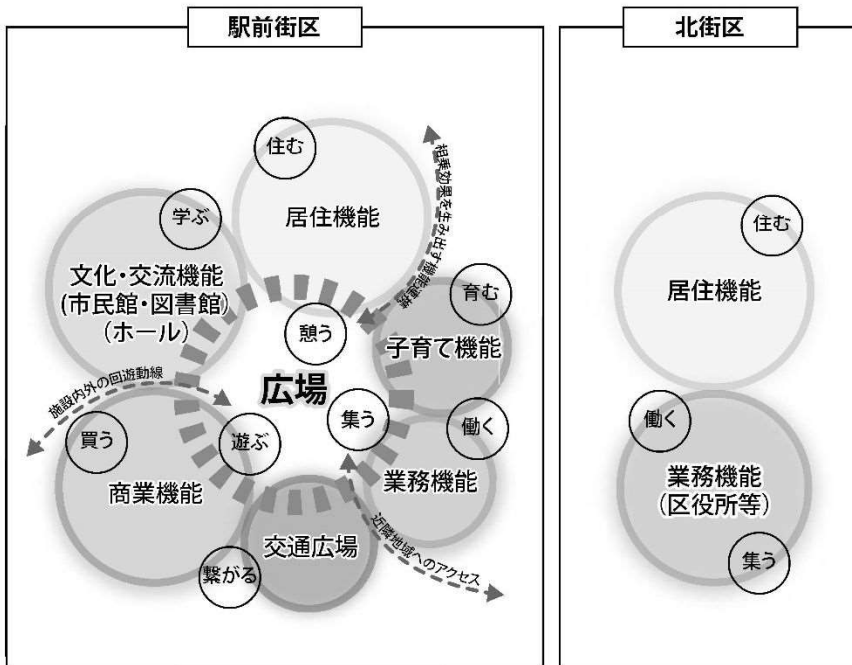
駅前街区

住む

相乗効果を生み出す機能連携

学ぶ

居住機能

文化・交流機能
(市民館・図書館)
(ホール)

育む

憩う

子育て機能

施設内外の回遊動線

広場

集う

働く

買う

遊ぶ

業務機能

商業機能

近隣地域へのアクセス

交通広場

繋がる

北街区

住む

居住機能

働く

業務機能
(区役所等)

集う